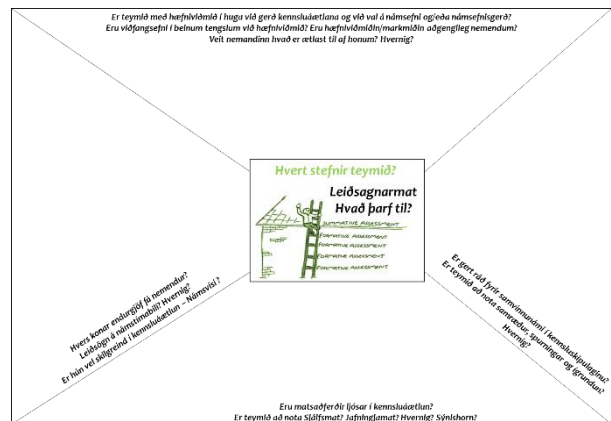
Er teymið með hæfniviðmið í huga við gerð kennsluáætlana og við val á námsefni og/eða námsefnisgerð?
Eru viðfangsefni í beinum tengslum við hæfniviðmið? Eru hæfniviðmiðin/markmiðin aðgengileg nemendum?
Veit nemandinn hvað er ætlast til af honum? Hvernig?

Hvert stefnir teymið?

Leiðsagnarmat
Hvað þarf til?

SUMMATIVE ASSESSMENT
FORMATIVE ASSESSMENT
FORMATIVE ASSESSMENT
FORMATIVE ASSESSMENT
FORMATIVE ASSESSMENT

Hvers konar endurgjöf fá nemendur?
Leiðsögn á námstímabili? Hvernig?
Er hún vel skilgreind í kennsluáætlun – Námsvísi ?

Er gert ráð fyrir samvinnunámi í kennsluskipulaginu?
Er teymið að nota samræður, spurningar og ígrundun?
Hvernig?

Eru matsaðferðir ljósar í kennsluáætlun?
Er teymið að nota Sjálfsmat? Jafningjamat? Hvernig? Sýnishorn?